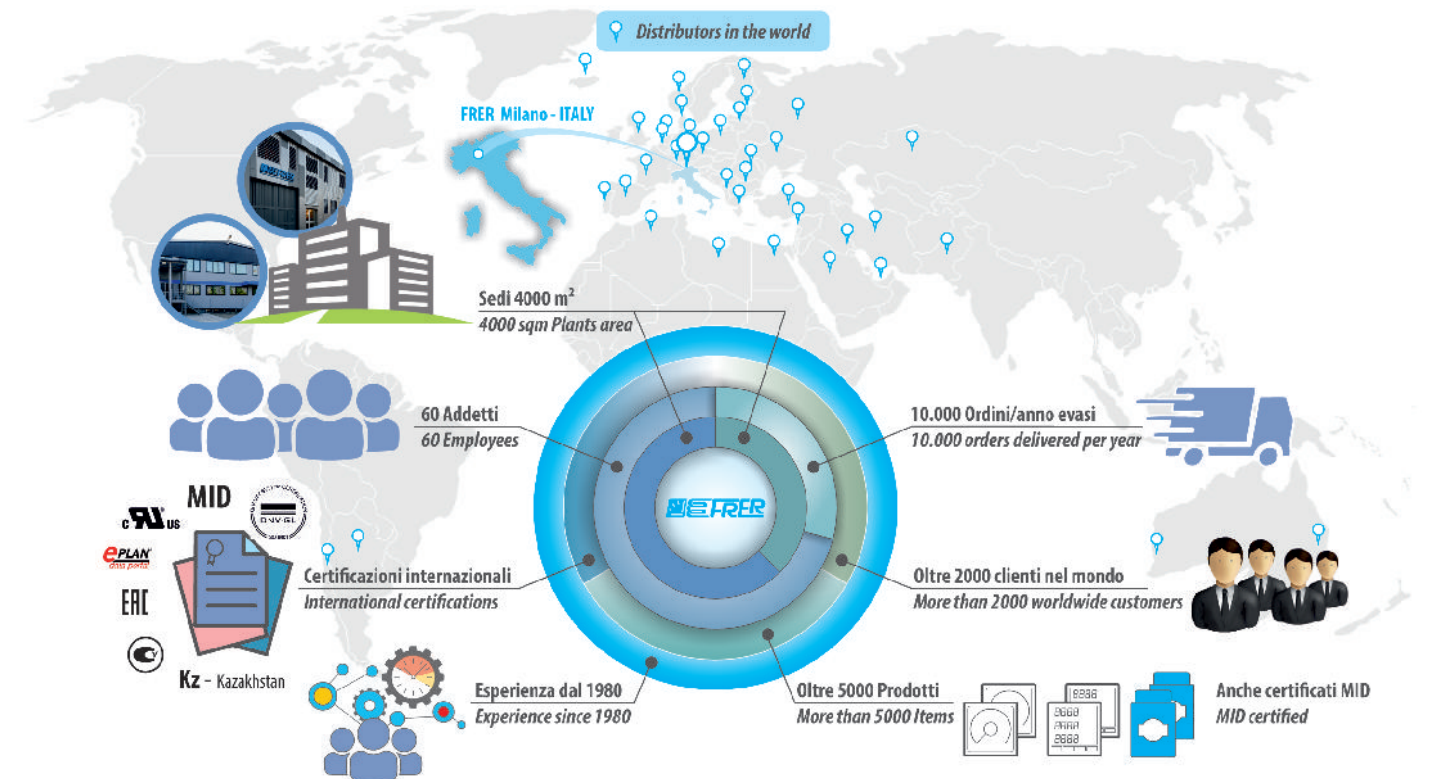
Distributors in the world

FRER Milano - ITALY

Sedi 4000 m²
4000 sqm Plants area

60 Addetti
60 Employees

10.000 Ordini/anno evasi
10.000 orders delivered per year

FRER

MID

c UL us

DNV-GL

EPLAN data portal

EAC

Kz - Kazakhstan

Certificazioni internazionali
International certifications

Oltre 2000 clienti nel mondo
More than 2000 worldwide customers

Esperienza dal 1980
Experience since 1980

Oltre 5000 Prodotti
More than 5000 Items

Anche certificati MID
MID certified